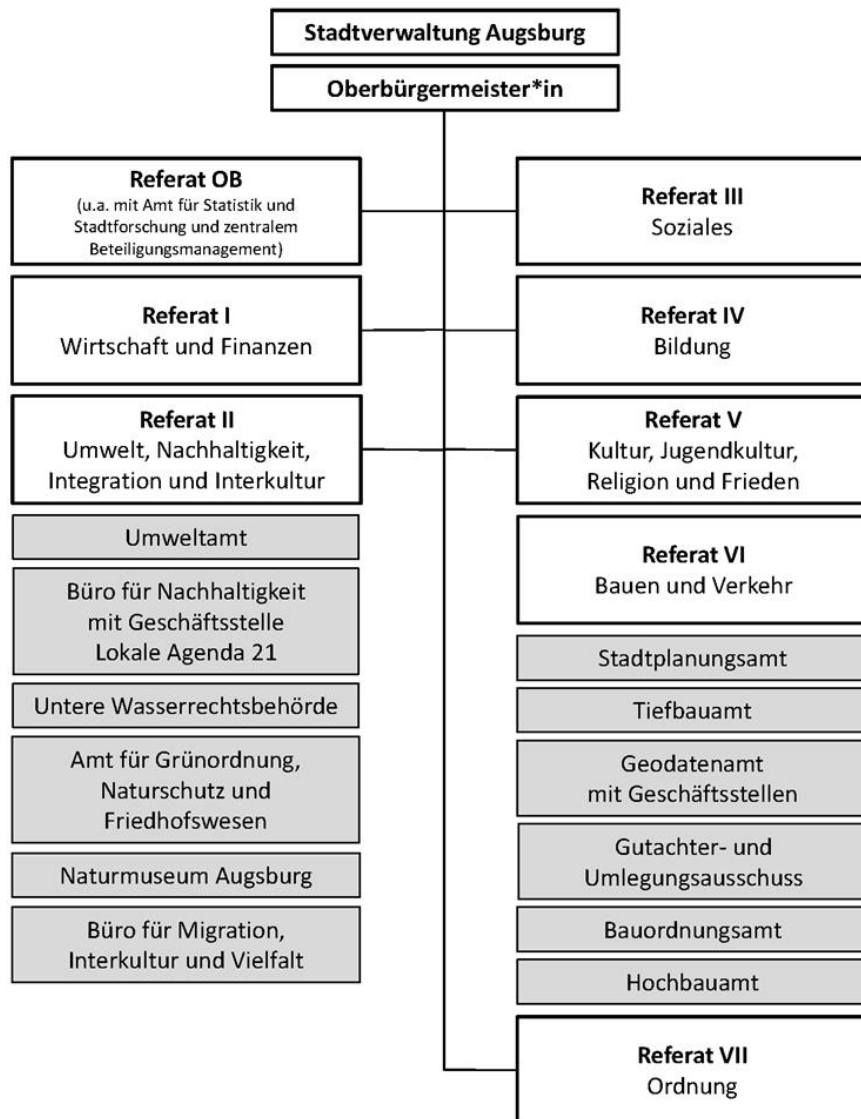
Stadtverwaltung Augsburg

Oberbürgermeister*in

Referat OB
(u.a. mit Amt für Statistik und Stadtforschung und zentralem Beteiligungsmanagement)

Referat I
Wirtschaft und Finanzen

Referat II
Umwelt, Nachhaltigkeit, Integration und Interkultur

Umweltamt

Büro für Nachhaltigkeit mit Geschäftsstelle Lokale Agenda 21

Untere Wasserrechtsbehörde

Amt für Grünordnung, Naturschutz und Friedhofswesen

Naturmuseum Augsburg

Büro für Migration, Interkultur und Vielfalt

Referat III
Soziales

Referat IV
Bildung

Referat V
Kultur, Jugendkultur, Religion und Frieden

Referat VI
Bauen und Verkehr

Stadtplanungsamt

Tiefbauamt

Geodatenamt mit Geschäftsstellen

Gutachter- und Umlegungsausschuss

Bauordnungsamt

Hochbauamt

Referat VII
Ordnung